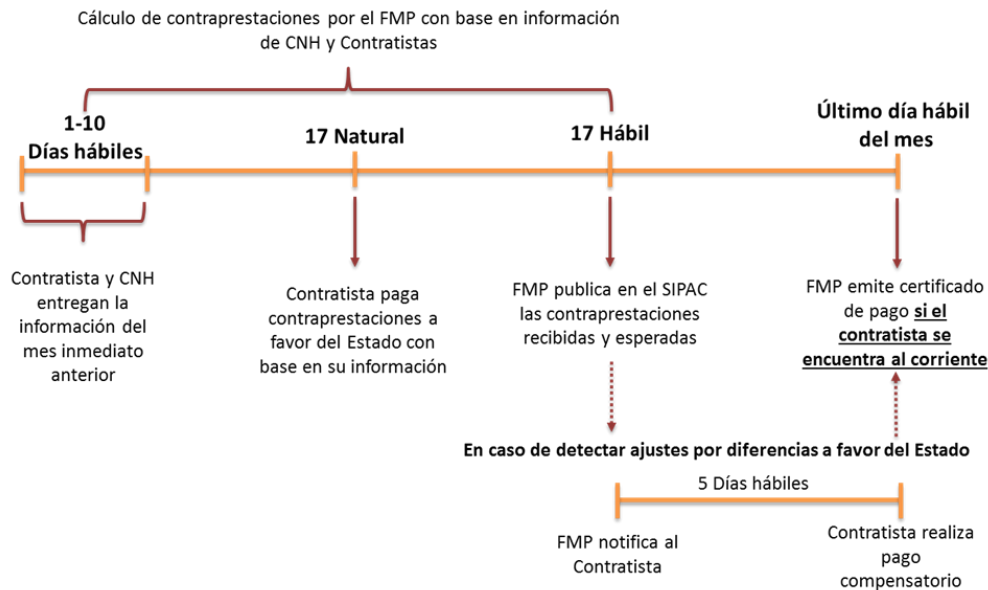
Cálculo de contraprestaciones por el FMP con base en información de CNH y Contratistas

1-10
Días hábiles

17 Natural

17 Hábil

Último día hábil del mes

Contratista y CNH entregan la información del mes inmediato anterior

Contratista paga contraprestaciones a favor del Estado con base en su información

FMP publica en el SIPAC las contraprestaciones recibidas y esperadas

FMP emite certificado de pago **si el contratista se encuentra al corriente**

En caso de detectar ajustes por diferencias a favor del Estado

5 Días hábiles

FMP notifica al Contratista

Contratista realiza pago compensatorio